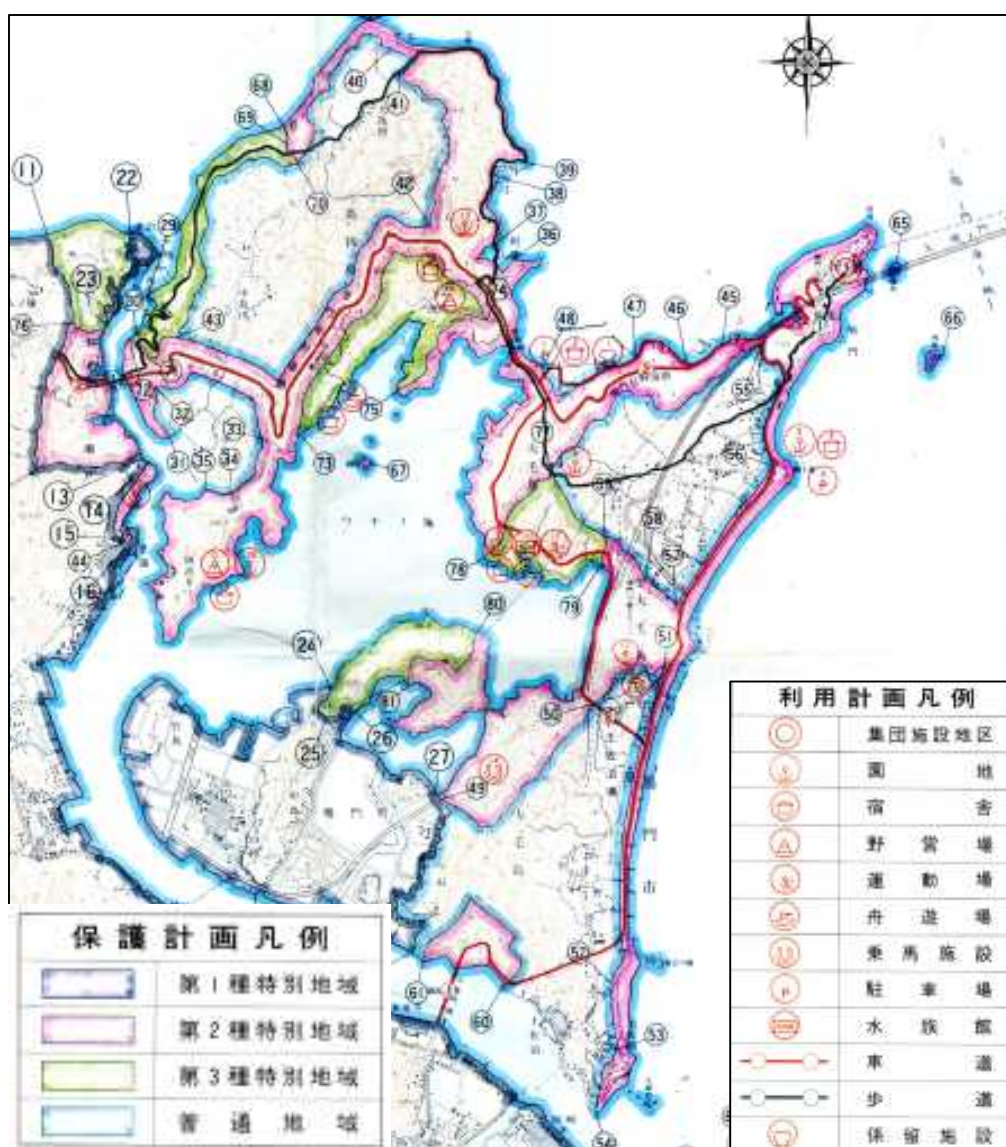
⑪ ㉒ ㉓ ㉙ ㉚ 76 ⑬ ⑭ ⑮ ㊹ ⑯ ㉜ ㉛ ㉟ ㉞ ㉝ ㊸ ㊵ ㊶ 69 ㊷ 70 ㊴ ㊳ ㊲ ㊱ ㊽ ㊼ ㊻ ㊺ 65 66 55 56 ㊾ 77 58 57 75 73 67 78 79 80 ㉔ 81 ㉕ ㉖ ㉗ ㊸ ㊿ 51 52 53 54 60 61

保 護 計 画 凡 例

| | |
|---|---|
| | 第 1 種特別地域 |
| | 第 2 種特別地域 |
| | 第 3 種特別地域 |
| | 普 通 地 域 |

利 用 計 画 凡 例

| | |
|---|---|
| | 集団施設地区 |
| | 園 地 |
| | 宿 舎 |
| | 野 営 場 |
| | 運 動 場 |
| | 舟 遊 場 |
| | 乗 馬 施 設 |
| | 駐 車 場 |
| | 水 族 館 |
| | 車 道 |
| | 歩 道 |
| | 保 留 施 設 |